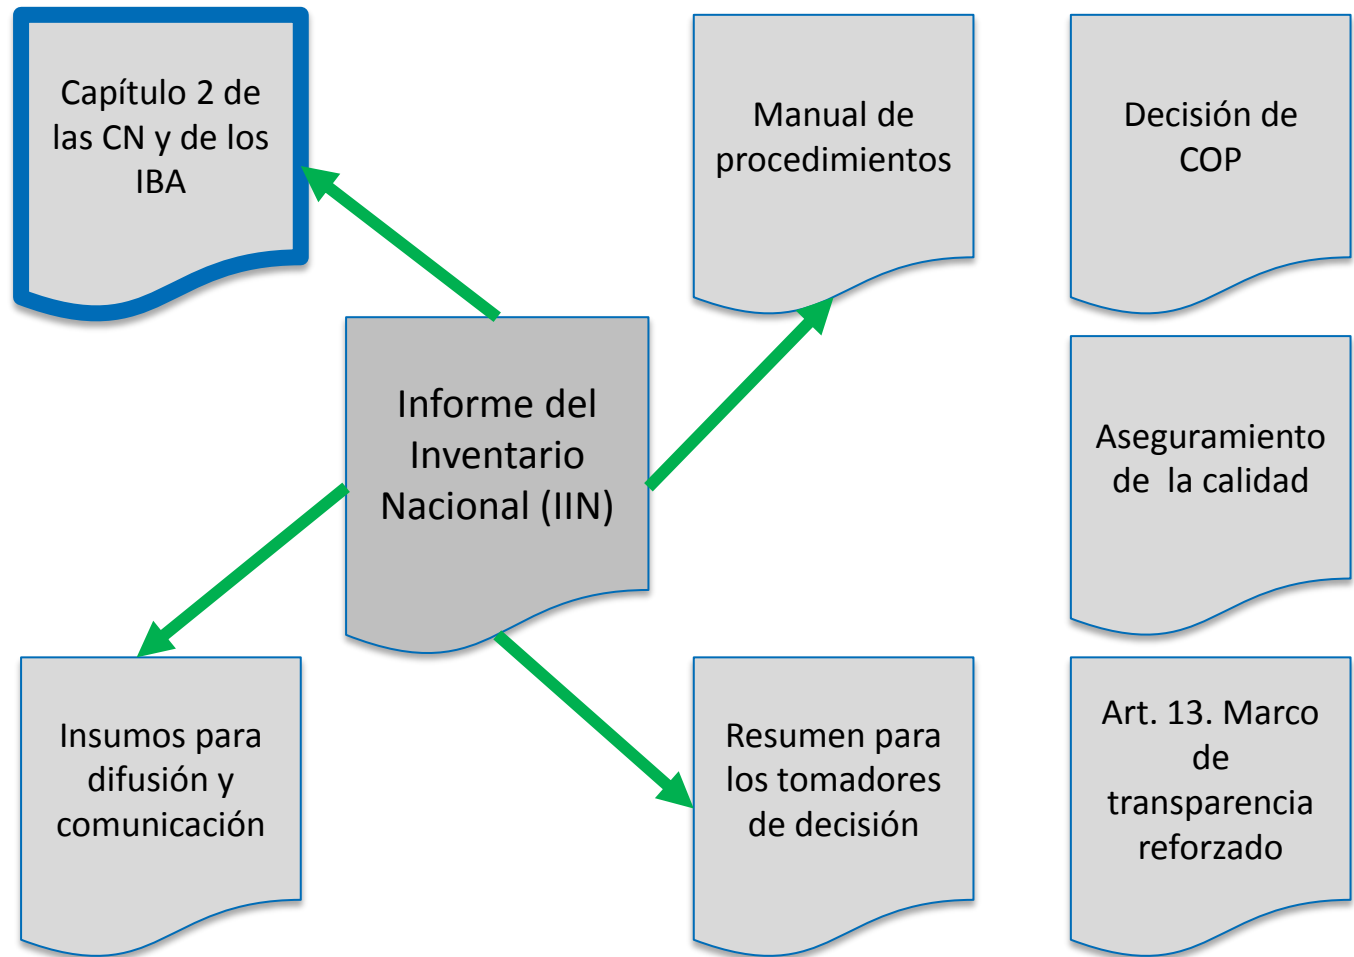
Capítulo 2 de las CN y de los IBA

Manual de procedimientos

Decisión de COP

Informe del Inventario Nacional (IIN)

Aseguramiento de la calidad

Insumos para difusión y comunicación

Resumen para los tomadores de decisión

Art. 13. Marco de transparencia reforzado